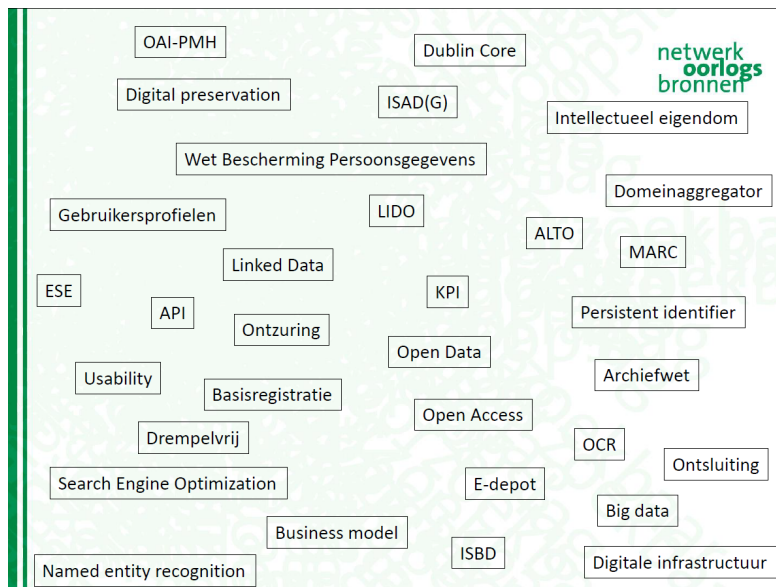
OAI-PMH

Dublin Core

netwerk oorlogs bronnen

Digital preservation

ISAD(G)

Intellectueel eigendom

Wet Bescherming Persoonsgegevens

Domeinaggregator

Gebruikersprofielen

LIDO

ALTO

MARC

Linked Data

ESE

KPI

API

Persistent identifier

Ontzuring

Open Data

Usability

Archiefwet

Basisregistratie

Open Access

Drempelvrij

OCR

Ontsluiting

Search Engine Optimization

E-depot

Big data

Business model

ISBD

Digitale infrastructuur

Named entity recognition